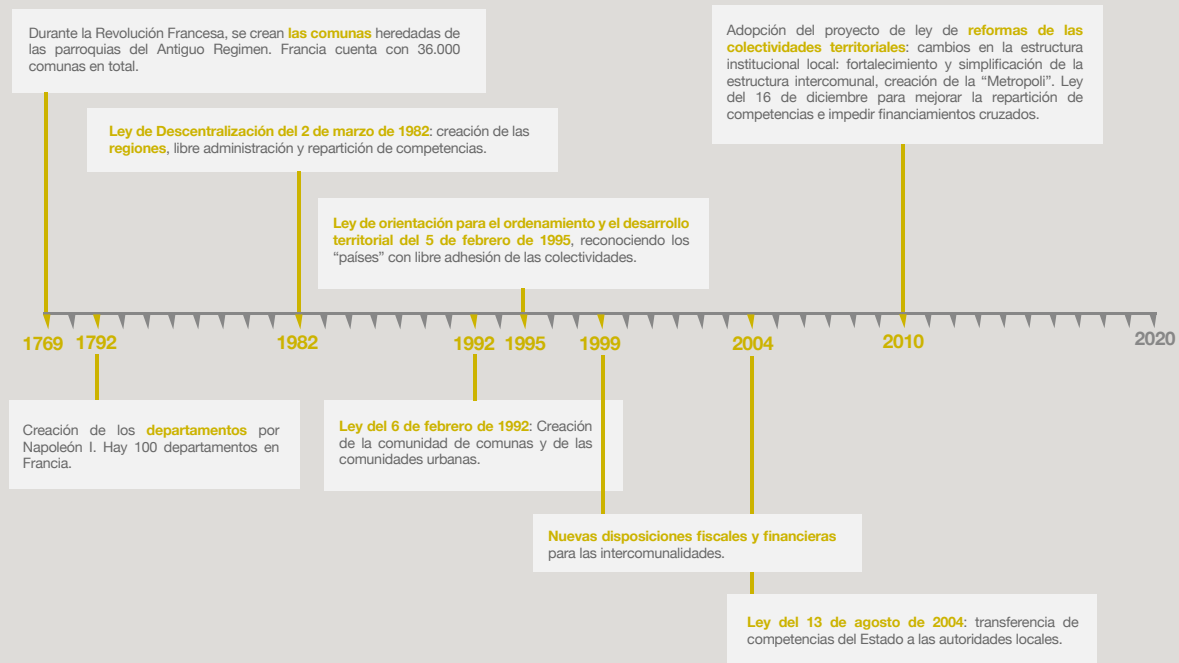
Durante la Revolución Francesa, se crean las comunas heredadas de las parroquias del Antiguo Regimen. Francia cuenta con 36.000 comunas en total.

Ley de Descentralización del 2 de marzo de 1982: creación de las regiones, libre administración y repartición de competencias.

Ley de orientación para el ordenamiento y el desarrollo territorial del 5 de febrero de 1995, reconociendo los "países" con libre adhesión de las colectividades.

Adopción del proyecto de ley de reformas de las colectividades territoriales: cambios en la estructura institucional local: fortalecimiento y simplificación de la estructura intercomunal, creación de la "Metropoli". Ley del 16 de diciembre para mejorar la repartición de competencias e impedir financiamientos cruzados.

1769 1792 1982 1992 1995 1999 2004 2010 2020

Creación de los departamentos por Napoleón I. Hay 100 departamentos en Francia.

Ley del 6 de febrero de 1992: Creación de la comunidad de comunas y de las comunidades urbanas.

Nuevas disposiciones fiscales y financieras para las intercomunalidades.

Ley del 13 de agosto de 2004: transferencia de competencias del Estado a las autoridades locales.